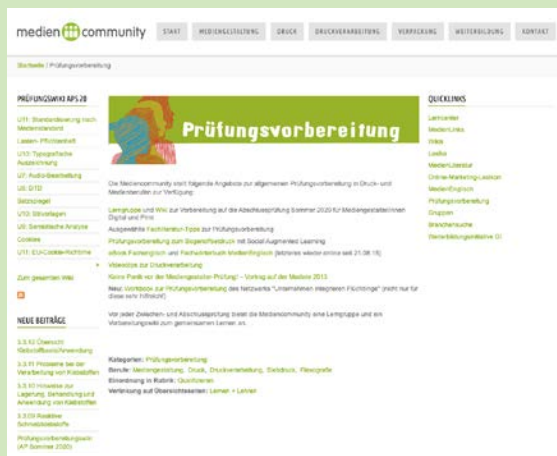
medien community

START | MEDIENGESTALTUNG | DRUCK | DRUCKVERARBEITUNG | VERPACKUNG | WEITERBILDUNG | KONTAKT

Startseite / Prüfungsvorbereitung

PRÜFUNGSWIKI AP S 20

U11: Standortbewertung nach Medienstandort
Lesen: Pflichtenheft
U10: Typografische Auszeichnung
U7: Audio-Bearbeitung
U8: DTD
Satzspiegel
U10: Stilvorlagen
U8: Semantische Analyse
Cookies
U11: EU-Cookie-Richtlinie

Zum gesamten Wiki

NEUE BEITRÄGE

5.3.12 Übersicht Klebstoffe/Verwendung
5.3.11 Prozesse bei der Verarbeitung von Klebstoffen
5.3.10 Hinweise zur Lagerung, Behandlung und Anwendung von Klebstoffen
5.3.09 Reaktive Schmelzklebstoffe
Prüfungsvorbereitungswiki (AP Sommer 2020)

Prüfungsvorbereitung

Die Mediencommunity stellt folgende Angebote zur allgemeinen Prüfungsvorbereitung in Druck- und Medienberufen zur Verfügung:

Lernpfade und Wiki zur Vorbereitung auf die Abschlussprüfung Sommer 2020 für Mediengestalter/innen Digital und Print
Ausgewählte Fachliteratur-Tipps zur Prüfungsvorbereitung
Prüfungsvorbereitung zum Bogenoffsetdruck mit Social Augmented Learning
eBook Fachenglisch und Fachwörterbuch Medienenglisch (letzteres wieder online seit 21.08.15)
Videoclips zur Druckverarbeitung
Keine Panik vor der Mediengestalter Prüfung! – Vortrag auf der Medien 2013
Neu: Workbook zur Prüfungsvorbereitung des Netzwerks "Unternehmen integrieren Flüchtlinge" (nicht nur für diese sehr hilfreich!)

Vor jeder Zwischen- und Abschlussprüfung bietet die Medienommunity eine Lerngruppe und ein Vorbereitungswiki zum gemeinsamen Lernen an.

Kategorien: Prüfungsvorbereitung
Berufe: Mediengestaltung, Druck, Druckverarbeitung, Siebdruck, Flexografie
Einordnung in Rubrik: Qualifizieren
Verlinkung auf Übersichtseiten: Lernen + Lehren

QUICKLINKS

Lerncenter
MedienLinks
Index
Lexikon
MedienLiteratur
Online-Marketing-Lexikon
MedienEnglisch
Prüfungsvorbereitung
Gruppen
Branchensuche
Weiterbildungsinitiative DI